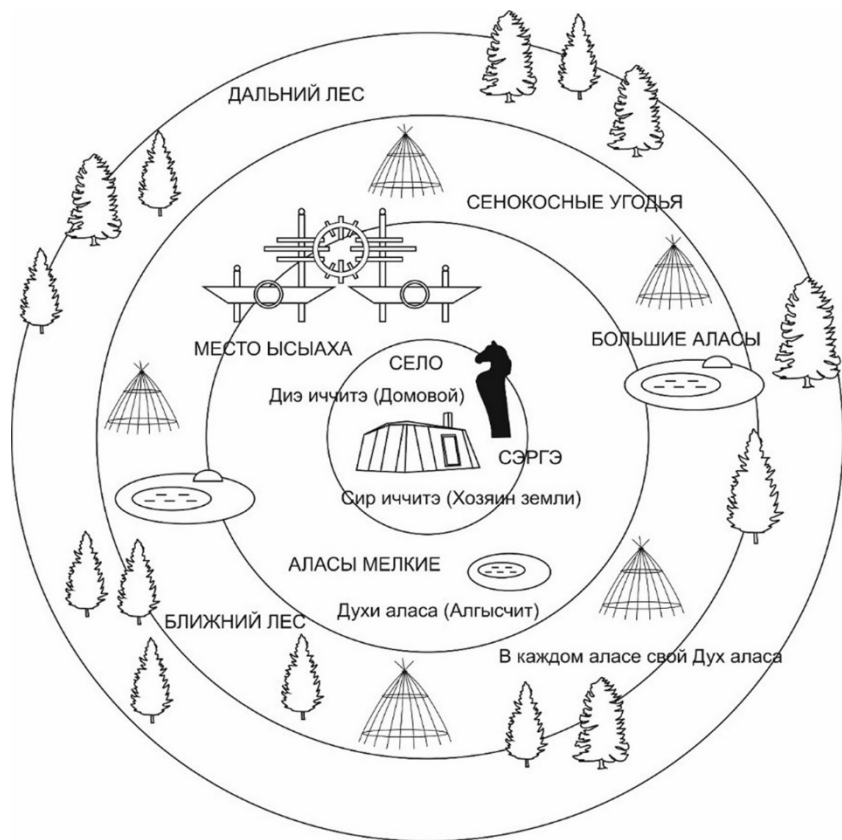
ДАЛЬНИЙ ЛЕС

СЕНОКОСНЫЕ УГОДЬЯ

МЕСТО ЫСЫАХА

СЕЛО

Диэ иччитэ (Домовой)

БОЛЬШИЕ АЛАСЫ

СЭРГЭ

Сир иччитэ (Хозяин земли)

АЛАСЫ МЕЛКИЕ

Духи аласа (Алгысчит)

БЛИЖНИЙ ЛЕС

В каждом аласе свой Дух аласа